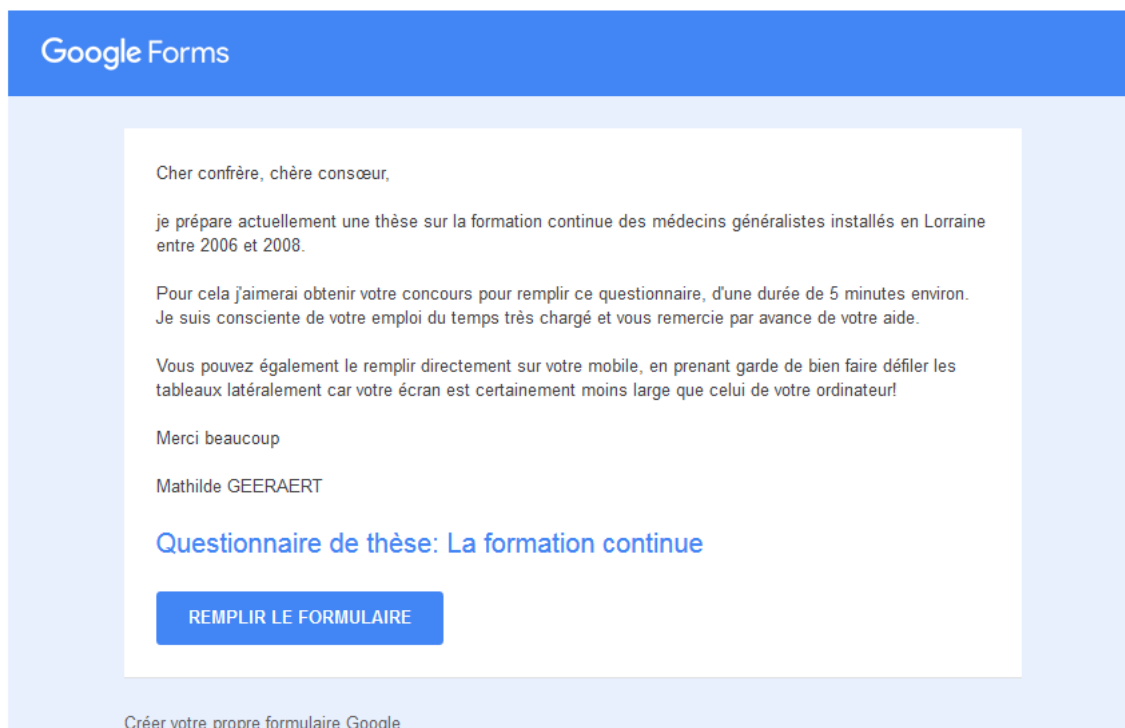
Google Forms

Cher confrère, chère consœur,

je prépare actuellement une thèse sur la formation continue des médecins généralistes installés en Lorraine entre 2006 et 2008.

Pour cela j'aimerai obtenir votre concours pour remplir ce questionnaire, d'une durée de 5 minutes environ. Je suis consciente de votre emploi du temps très chargé et vous remercie par avance de votre aide.

Vous pouvez également le remplir directement sur votre mobile, en prenant garde de bien faire défiler les tableaux latéralement car votre écran est certainement moins large que celui de votre ordinateur!

Merci beaucoup

Mathilde GEERAERT

Questionnaire de thèse: La formation continue

REMPLIR LE FORMULAIRE

Créer votre propre formulaire Google